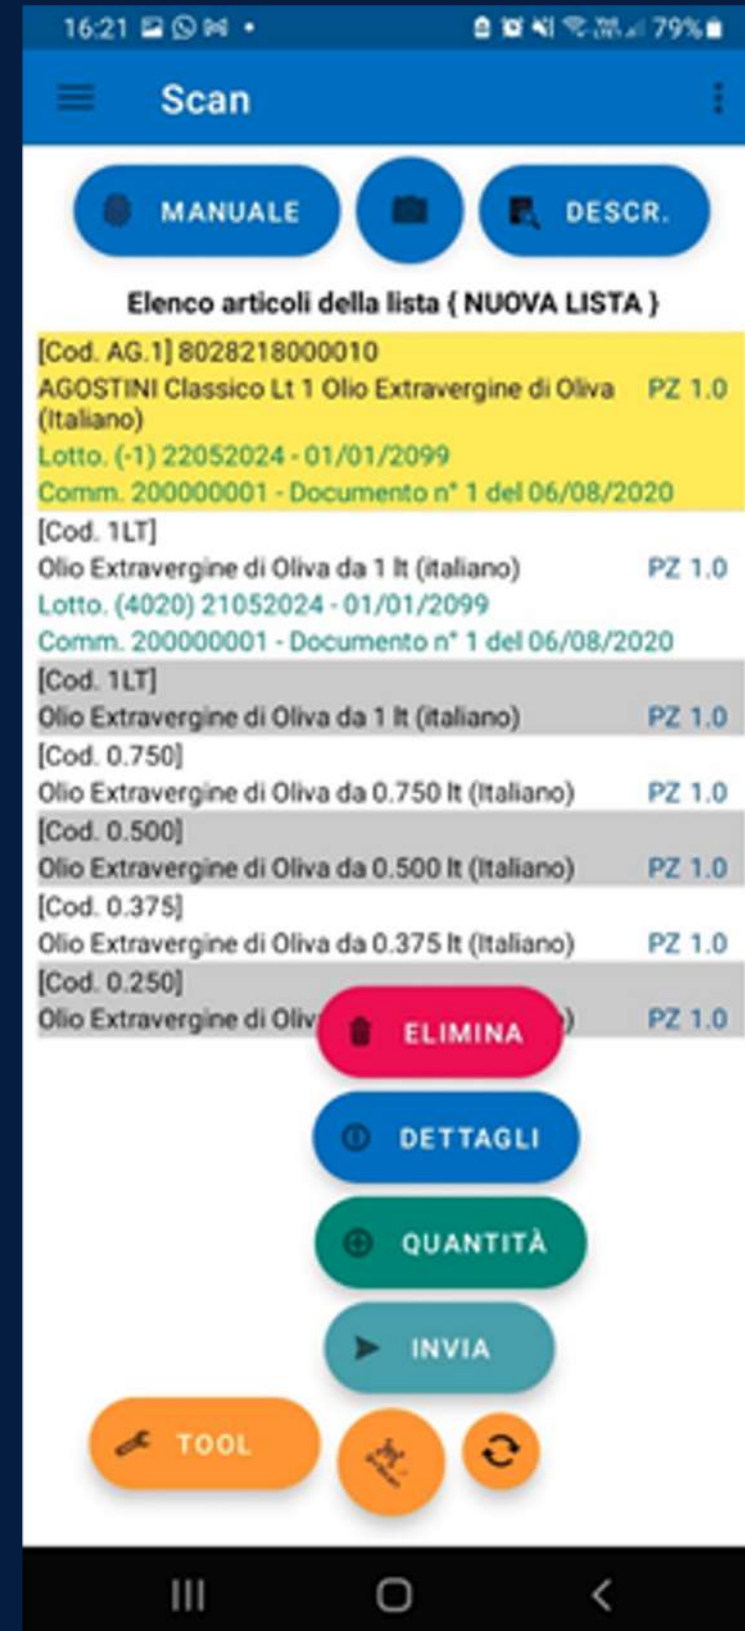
16:21 79%

Scan

MANUALE

DESCR.

Elenco articoli della lista { NUOVA LISTA }

[Cod. AG.1] 8028218000010
AGOSTINI Classico Lt 1 Olio Extravergine di Oliva (Italiano) PZ 1.0
Lotto. (-1) 22052024 - 01/01/2099
Comm. 200000001 - Documento n° 1 del 06/08/2020

[Cod. 1LT]
Olio Extravergine di Oliva da 1 lt (italiano) PZ 1.0
Lotto. (4020) 21052024 - 01/01/2099
Comm. 200000001 - Documento n° 1 del 06/08/2020

[Cod. 1LT]
Olio Extravergine di Oliva da 1 lt (italiano) PZ 1.0

[Cod. 0.750]
Olio Extravergine di Oliva da 0.750 lt (Italiano) PZ 1.0

[Cod. 0.500]
Olio Extravergine di Oliva da 0.500 lt (Italiano) PZ 1.0

[Cod. 0.375]
Olio Extravergine di Oliva da 0.375 lt (Italiano) PZ 1.0

[Cod. 0.250]
Olio Extravergine di Oliv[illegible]) PZ 1.0

ELIMINA

DETTAGLI

QUANTITÀ

INVIA

TOOL